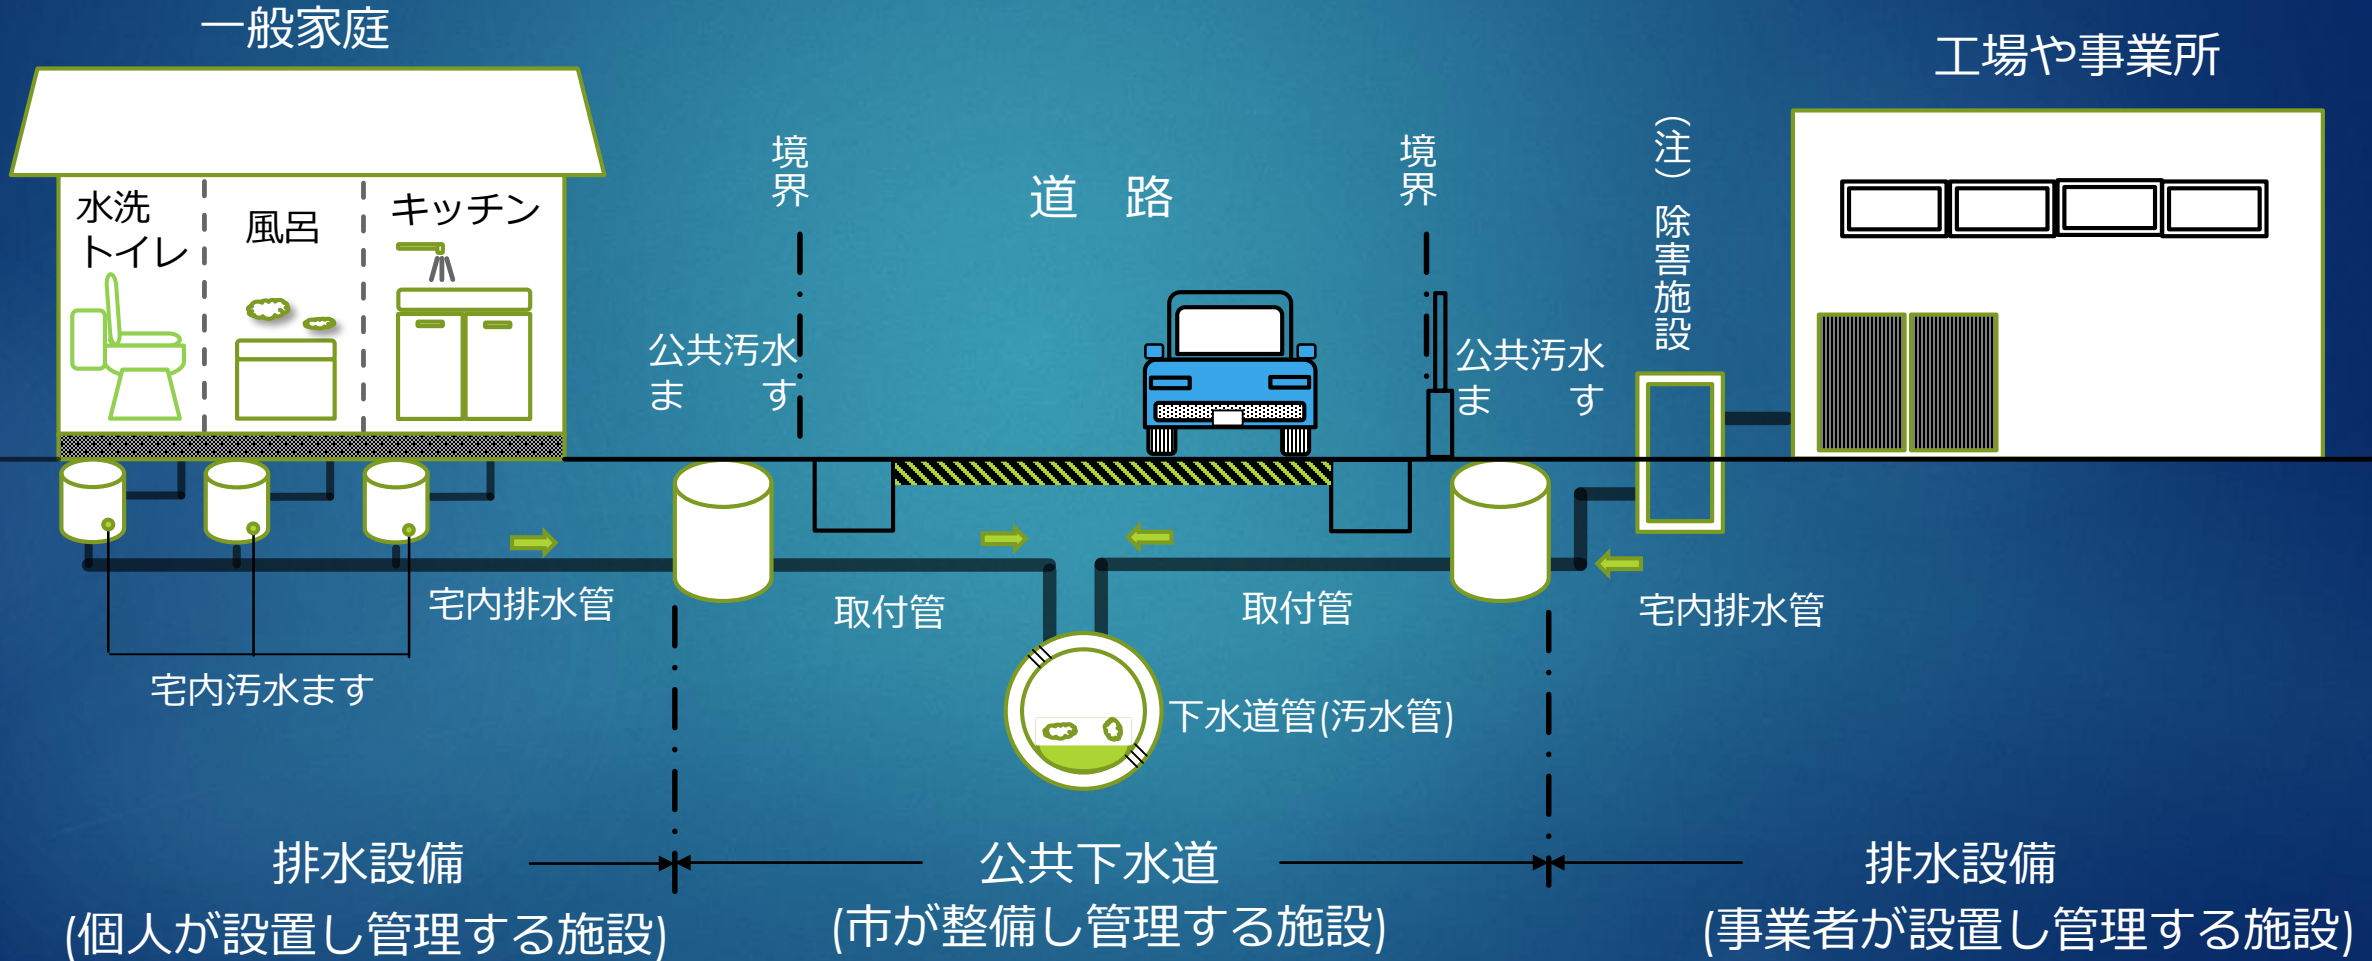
一般家庭

工場や事業所

水洗
トイレ

風呂

キッチン

境界

道 路

境界

(注) 除害施設

公共汚水ます

公共汚水ます

宅内排水管

取付管

取付管

宅内排水管

宅内汚水ます

下水道管(汚水管)

排水設備
(個人が設置し管理する施設)

公共下水道
(市が整備し管理する施設)

排水設備
(事業者が設置し管理する施設)